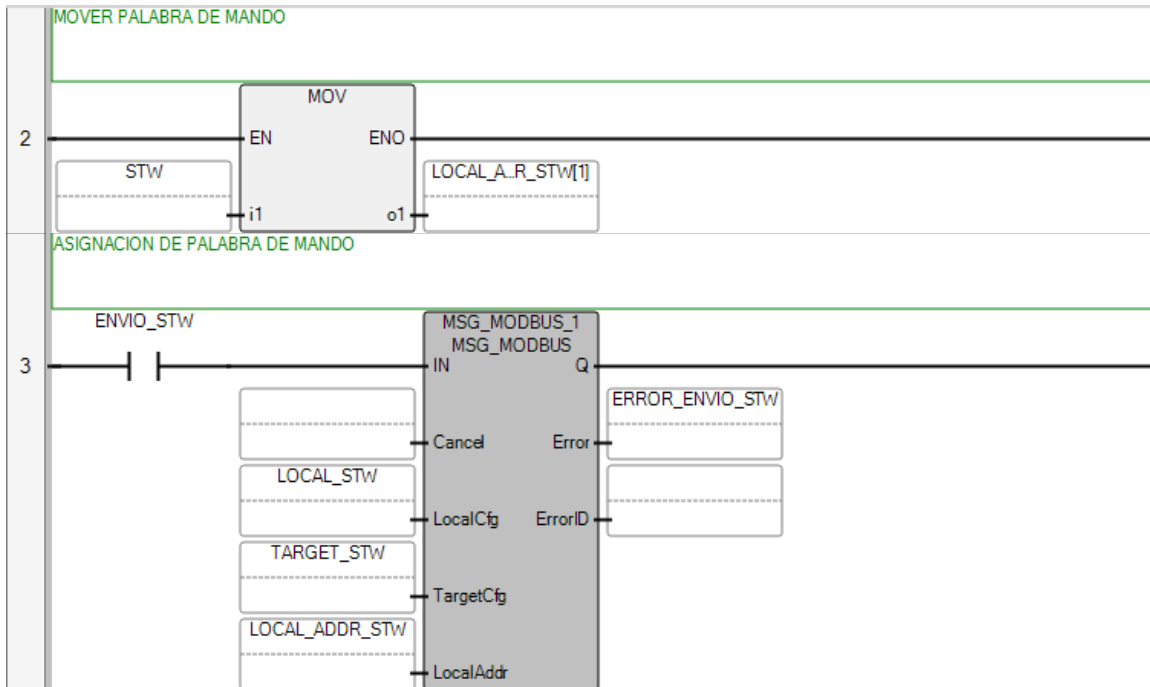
MOVER PALABRA DE MANDO

2

MOV

EN

ENO

STW

i1

o1

LOCAL_A..R_STW[1]

ASIGNACION DE PALABRA DE MANDO

ENVIO_STW

3

MSG_MODBUS_1
MSG_MODBUS

IN

Q

ERROR_ENVIO_STW

Cancel

Error

LOCAL_STW

LocalCfg

ErrorID

TARGET_STW

TargetCfg

LOCAL_ADDR_STW

LocalAddr